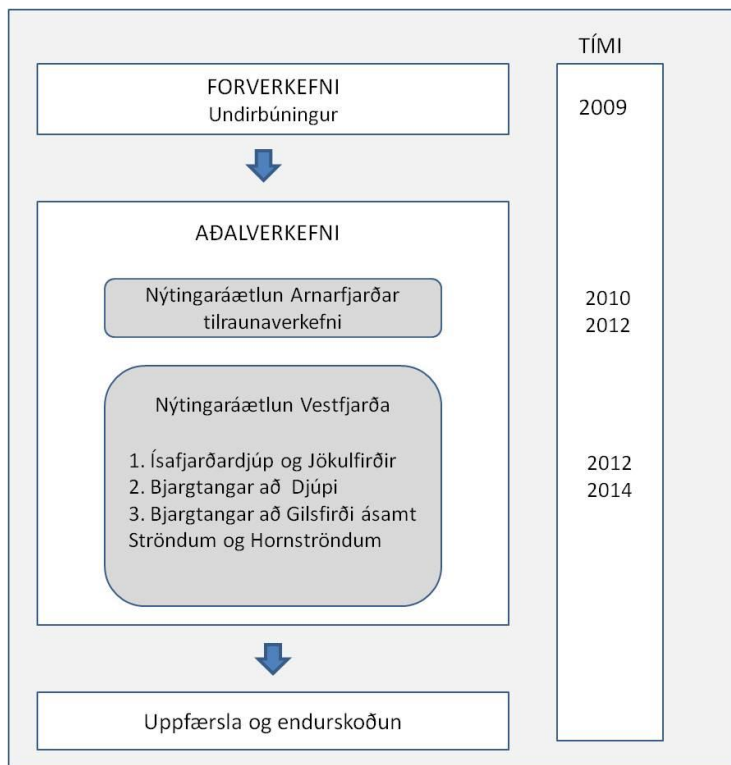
TÍMI

FORVERKEFNI
Undirbúningur

2009

AÐALVERKEFNI

Nýtingaráætlun Arnarfjarðar tilraunaverkefni

2010
2012

Nýtingaráætlun Vestfjarða

1. Ísafjarðardjúp og Jökulfirðir
2. Bjargtangar að Djúpi
3. Bjargtangar að Gilsfirði ásamt Ströndum og Hornströndum

2012
2014

Uppfærsla og endurskoðun